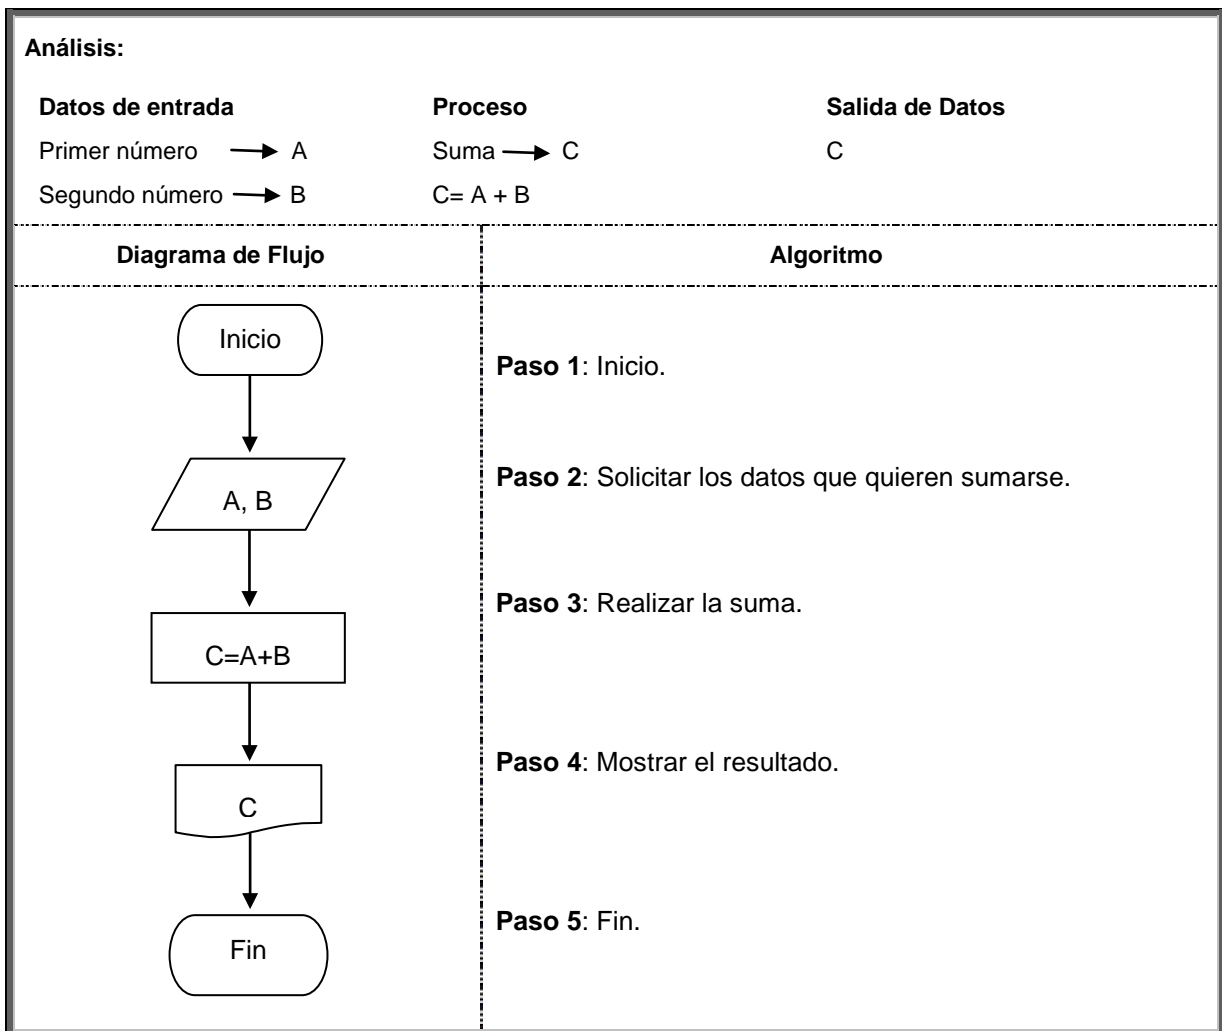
**Análisis:**

| Datos de entrada | Proceso | Salida de Datos |
|---|---|---|
| Primer número → A | Suma → C | C |
| Segundo número → B | C= A + B | |

| Diagrama de Flujo | Algoritmo |
|---|---|
| Inicio | **Paso 1**: Inicio. |
| A, B | **Paso 2**: Solicitar los datos que quieren sumarse. |
| C=A+B | **Paso 3**: Realizar la suma. |
| C | **Paso 4**: Mostrar el resultado. |
| Fin | **Paso 5**: Fin. |